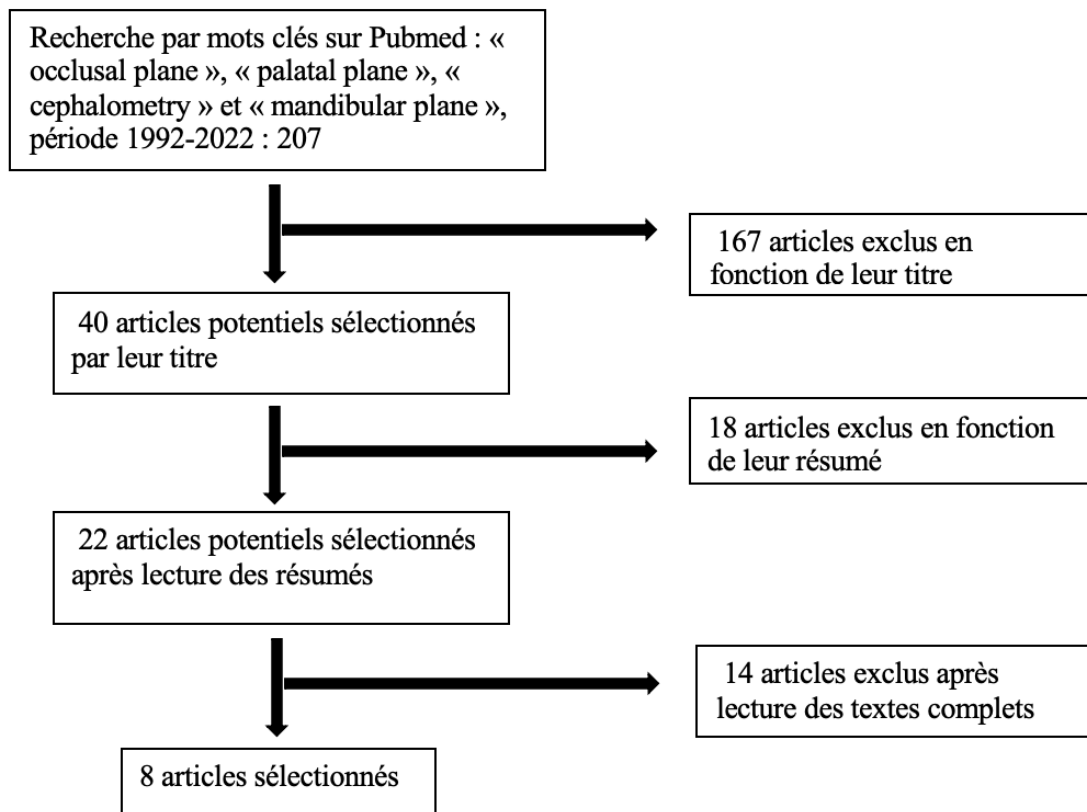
Recherche par mots clés sur Pubmed : « occlusal plane », « palatal plane », « cephalometry » et « mandibular plane », période 1992-2022 : 207

167 articles exclus en fonction de leur titre

40 articles potentiels sélectionnés par leur titre

18 articles exclus en fonction de leur résumé

22 articles potentiels sélectionnés après lecture des résumés

14 articles exclus après lecture des textes complets

8 articles sélectionnés